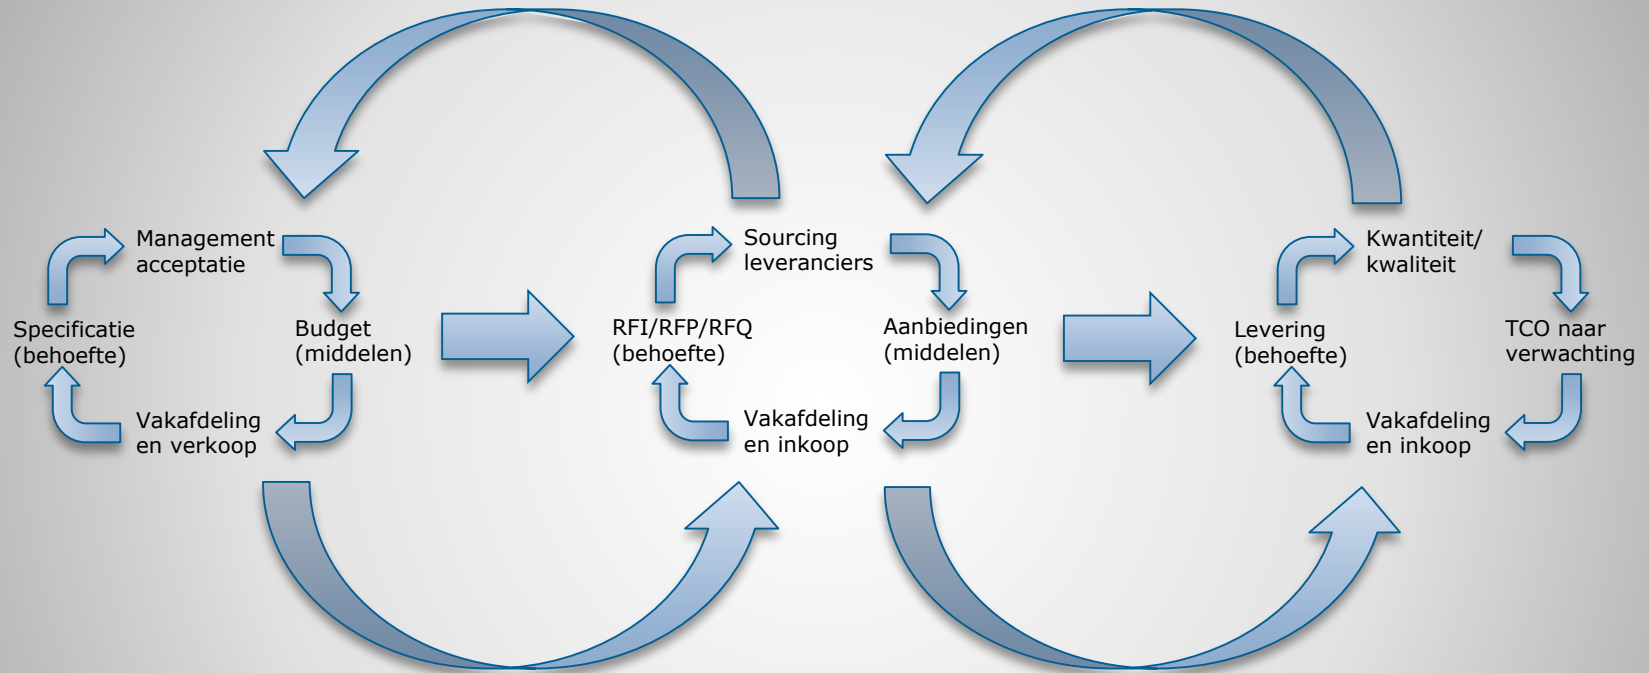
Management acceptatie

Specificatie (behoefte)

Budget (middelen)

Vakafdeling en verkoop

Sourcing leveranciers

RFI/RFP/RFQ (behoefte)

Aanbiedingen (middelen)

Vakafdeling en inkoop

Kwantiteit/ kwaliteit

Levering (behoefte)

TCO naar verwachting

Vakafdeling en inkoop